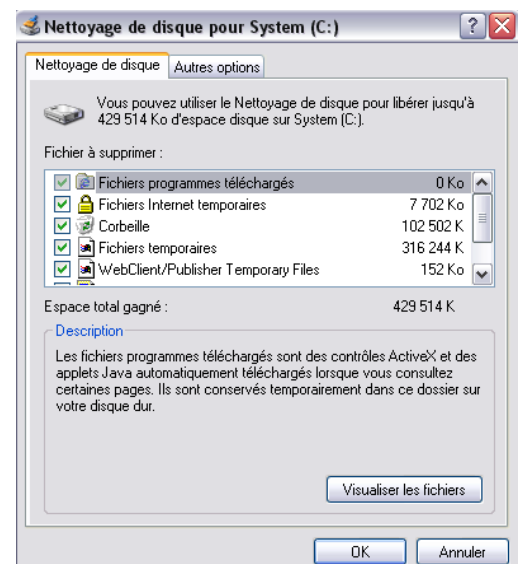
Nettoyage de disque pour System (C:)

Nettoyage de disque | Autres options

Vous pouvez utiliser le Nettoyage de disque pour libérer jusqu'à 429 514 Ko d'espace disque sur System (C:).

Fichier à supprimer :

| Fichier | Taille |
|---|---|
| Fichiers programmes téléchargés | 0 Ko |
| Fichiers Internet temporaires | 7 702 Ko |
| Corbeille | 102 502 K |
| Fichiers temporaires | 316 244 K |
| WebClient/Publisher Temporary Files | 152 Ko |

Espace total gagné : 429 514 K

Description

Les fichiers programmes téléchargés sont des contrôles ActiveX et des applets Java automatiquement téléchargés lorsque vous consultez certaines pages. Ils sont conservés temporairement dans ce dossier sur votre disque dur.

Visualiser les fichiers

OK Annuler